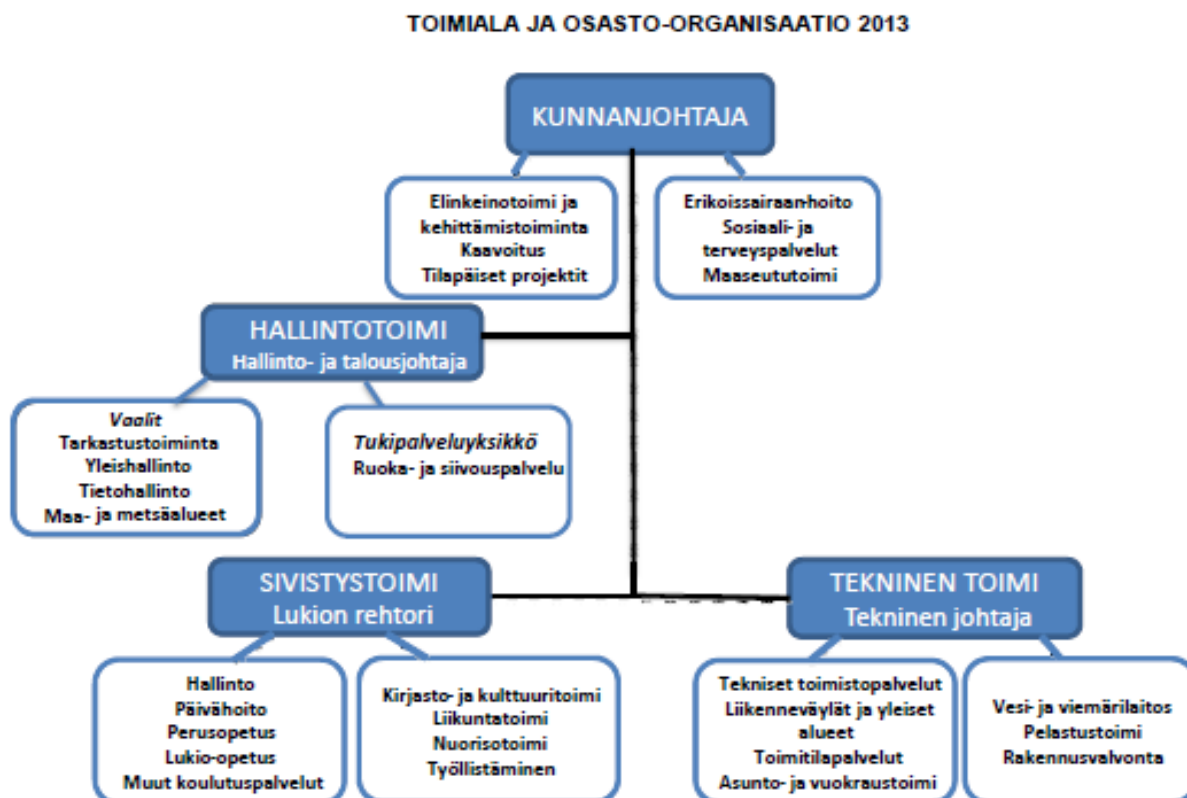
TOIMIALA JA OSASTO-ORGANISAATIO 2013

KUNNANJOHTAJA

Elinkeinotoimi ja kehittämistoiminta
Kaavoitus
Tilapäiset projektit

Erikoissairaan-hoito
Sosiaali- ja terveyspalvelut
Maaseututoimi

HALLINTOTOIMI
Hallinto- ja talousjohtaja

Vaalit
Tarkastustoiminta
Yleishallinto
Tietohallinto
Maa- ja metsäalueet

Tukipalveluyksikkö
Ruoka- ja siivouspalvelu

SIVISTYSTOIMI
Lukion rehtori

Hallinto
Päivähoito
Perusopetus
Lukio-opetus
Muut koulutuspalvelut

Kirjasto- ja kulttuuritoimi
Liikuntatoimi
Nuorisotoimi
Työllistäminen

TEKNINEN TOIMI
Tekninen johtaja

Tekniset toimistopalvelut
Liikenneväylät ja yleiset alueet
Toimitilapalvelut
Asunto- ja vuokraustoimi

Vesi- ja viemärilaitos
Pelastustoimi
Rakennusvalvonta